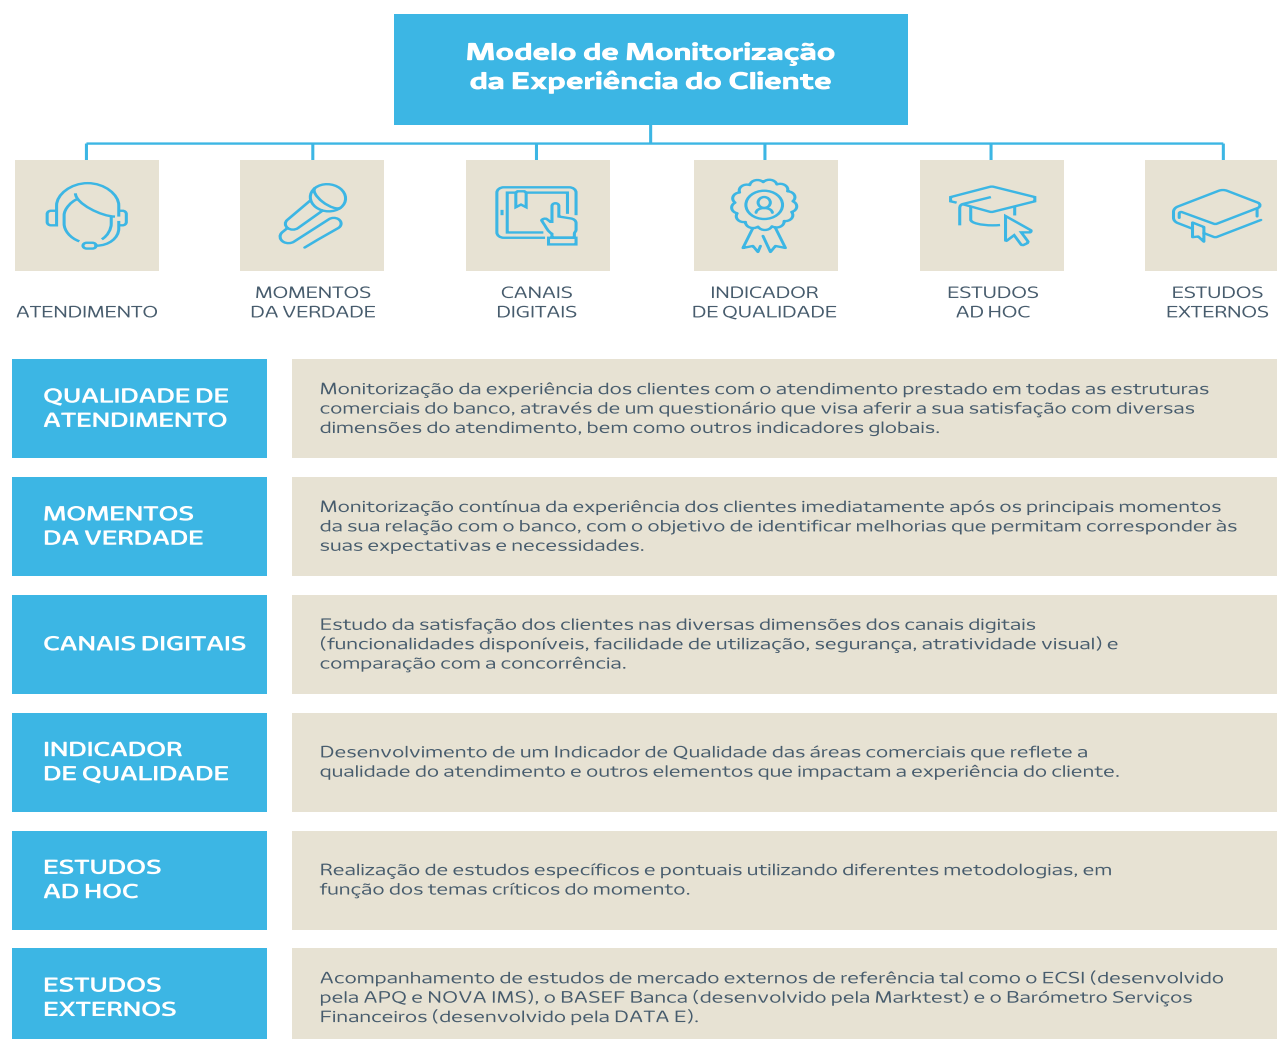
Modelo de Monitorização da Experiência do Cliente

ATENDIMENTO

MOMENTOS DA VERDADE

CANAIS DIGITAIS

INDICADOR DE QUALIDADE

ESTUDOS AD HOC

ESTUDOS EXTERNOS

QUALIDADE DE ATENDIMENTO

Monitorização da experiência dos clientes com o atendimento prestado em todas as estruturas comerciais do banco, através de um questionário que visa aferir a sua satisfação com diversas dimensões do atendimento, bem como outros indicadores globais.

MOMENTOS DA VERDADE

Monitorização contínua da experiência dos clientes imediatamente após os principais momentos da sua relação com o banco, com o objetivo de identificar melhorias que permitam corresponder às suas expectativas e necessidades.

CANAIS DIGITAIS

Estudo da satisfação dos clientes nas diversas dimensões dos canais digitais (funcionalidades disponíveis, facilidade de utilização, segurança, atratividade visual) e comparação com a concorrência.

INDICADOR DE QUALIDADE

Desenvolvimento de um Indicador de Qualidade das áreas comerciais que reflete a qualidade do atendimento e outros elementos que impactam a experiência do cliente.

ESTUDOS AD HOC

Realização de estudos específicos e pontuais utilizando diferentes metodologias, em função dos temas críticos do momento.

ESTUDOS EXTERNOS

Acompanhamento de estudos de mercado externos de referência tal como o ECSI (desenvolvido pela APQ e NOVA IMS), o BASEF Banca (desenvolvido pela Marktest) e o Barómetro Serviços Financeiros (desenvolvido pela DATA E).